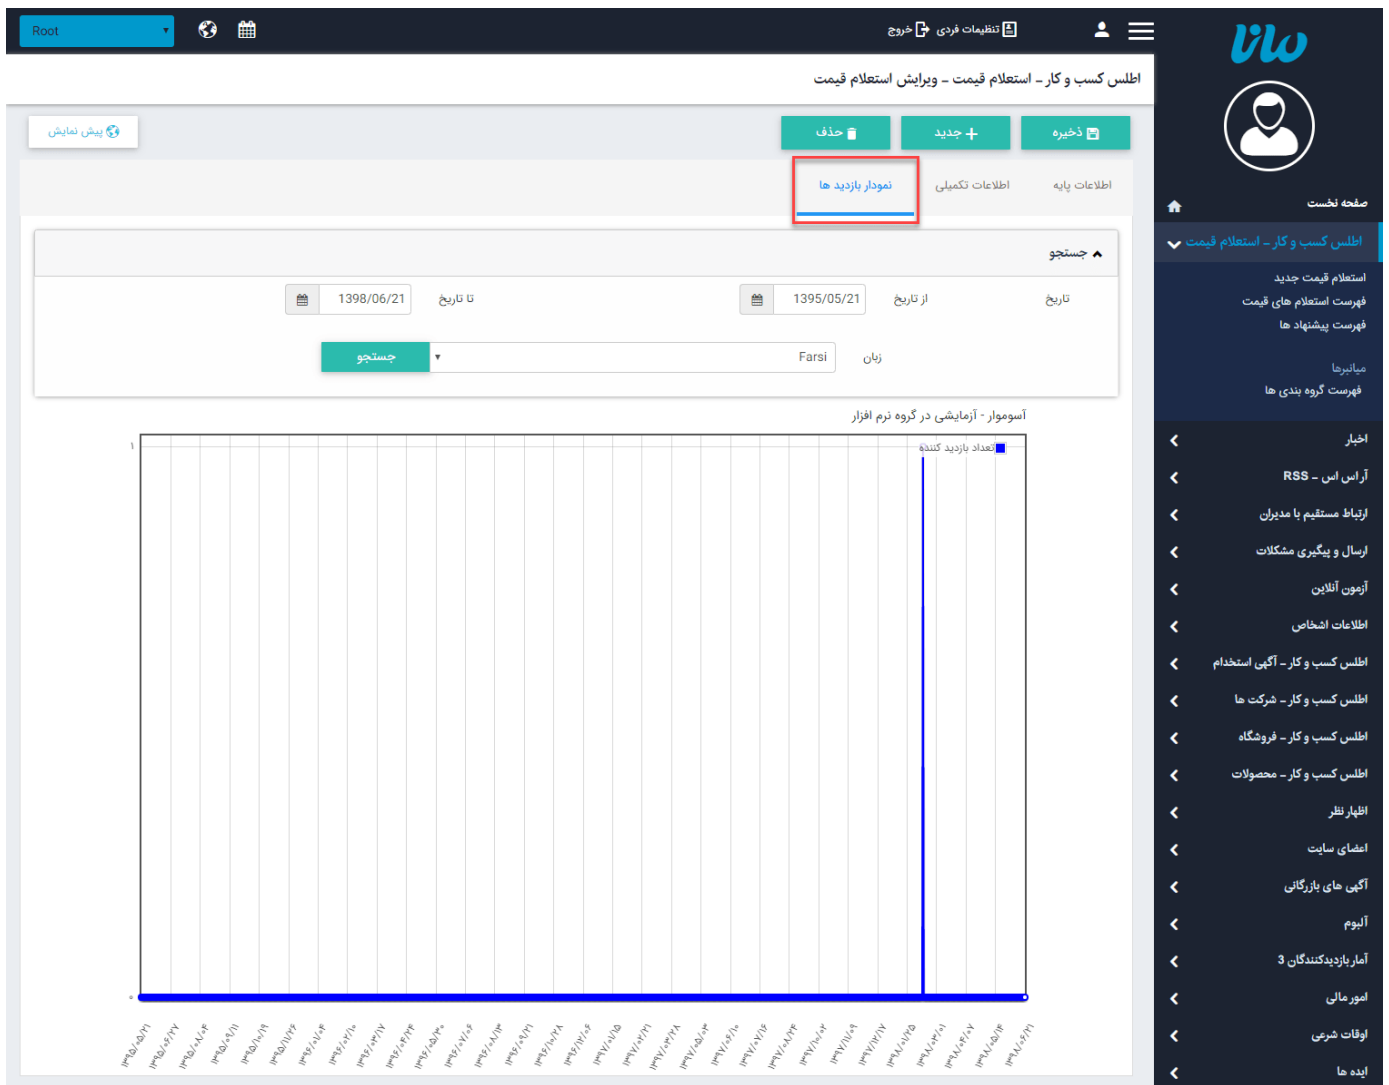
Root

تنظیمات فردی خروج

سالو

اطلس کسب و کار - استعلام قیمت - ویرایش استعلام قیمت

پیش نمایش

ذخیره
جدید
حذف

اطلاعات پایه
اطلاعات تکمیلی
نمودار بازدید ها

جستجو

تاریخ
از تاریخ
1395/05/21
تا تاریخ
1398/06/21

زبان
Farsi
جستجو

آسوموار - آزمایشی در گروه نرم افزار

تعداد بازدید کننده

۱
۰

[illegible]

صفحه نخست
اطلس کسب و کار - استعلام قیمت
استعلام قیمت جدید
فهرست استعلام های قیمت
فهرست پیشنهاد ها
میانبرها
فهرست گروه بندی ها
اخبار
آر اس اس - RSS
ارتباط مستقیم با مدیران
ارسال و پیگیری مشکلات
آزمون آنلاین
اطلاعات اشخاص
اطلس کسب و کار - آگهی استخدام
اطلس کسب و کار - شرکت ها
اطلس کسب و کار - فروشگاه
اطلس کسب و کار - محصولات
اظهار نظر
اعضای سایت
آگهی های بازرگانی
آلبوم
آماربازدیدکنندگان 3
امورمالی
اوقات شرعی
ایده ها